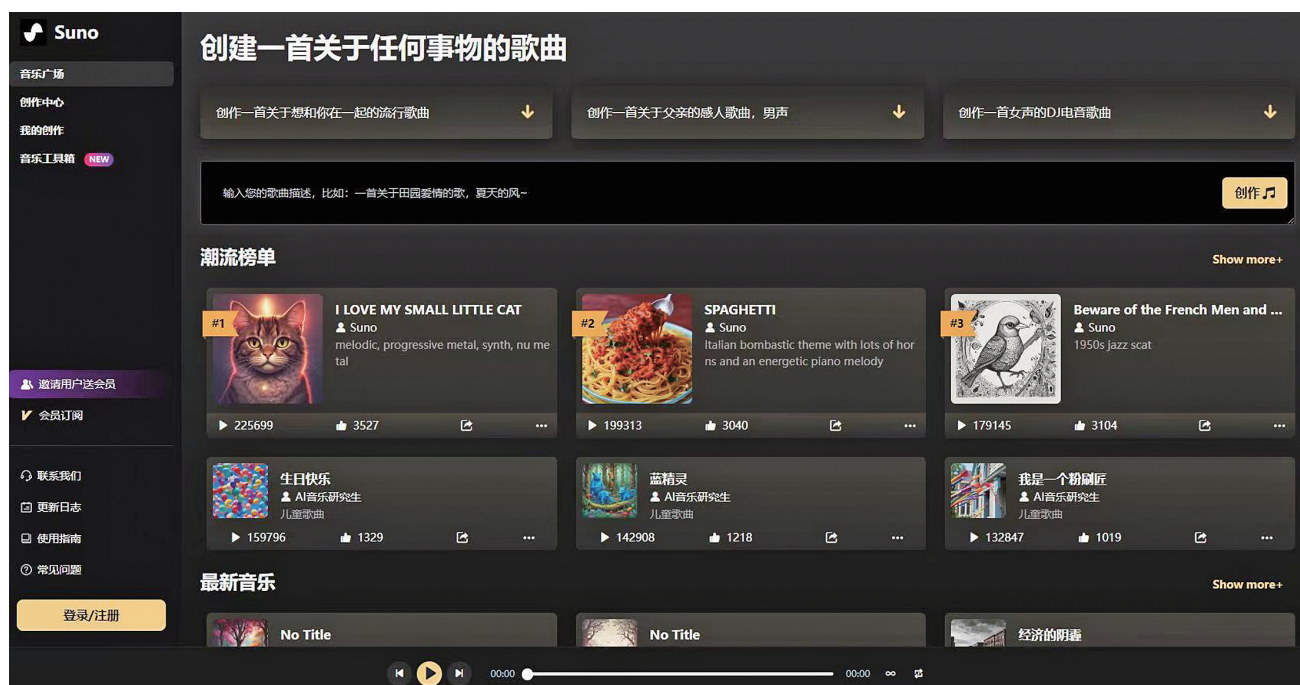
Suno

音乐广场
创作中心
我的创作
音乐工具箱 NEW

创建一首关于任何事物的歌曲

创作一首关于想和你在一起的流行歌曲

创作一首关于父亲的感人歌曲，男声

创作一首女声的DJ电音歌曲

输入您的歌曲描述，比如：一首关于田园爱情的歌，夏天的风~

创作

潮流榜单

Show more+

#1
I LOVE MY SMALL LITTLE CAT
Suno
melodic, progressive metal, synth, nu metal
225699 3527

#2
SPAGHETTI
Suno
Italian bombastic theme with lots of horns and an energetic piano melody
199313 3040

#3
Beware of the French Men and ...
Suno
1950s jazz scat
179145 3104

生日快乐
AI音乐研究生
儿童歌曲
159796 1329

蓝精灵
AI音乐研究生
儿童歌曲
142908 1218

我是一个粉刷匠
AI音乐研究生
儿童歌曲
132847 1019

最新音乐

Show more+

No Title

No Title

经济的阴霾

邀请用户送会员
会员订阅

联系我们
更新日志
使用指南
常见问题

登录/注册

00:00 00:00